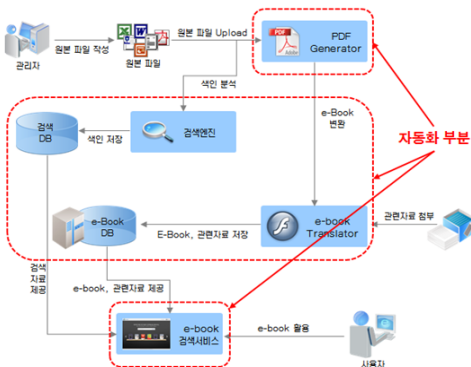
관리자

원본 파일 작성

원본 파일

원본 파일 Upload

PDF Generator

색인 분석

e-Book 변환

자동화 부분

검색 DB

색인 저장

검색엔진

e-Book DB

E-Book, 관련자료 저장

e-book Translator

관련자료 첨부

검색 자료 제공

e-book, 관련자료 제공

e-book 검색서비스

e-book 활용

사용자